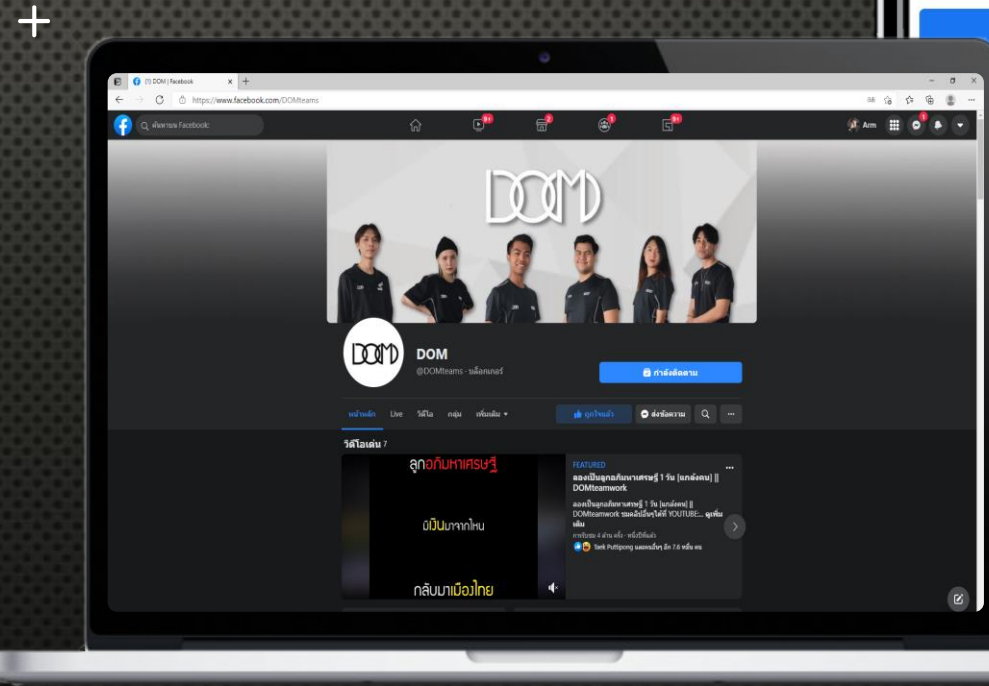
+

(1) DOM | Facebook

https://www.facebook.com/DOMteams

ค้นหาบน Facebook

9+ 2 1 9+

Arm

DOM

DOM

DOM

@DOMteams · บล็อกเกอร์

กำลังติดตาม

หน้าหลัก Live วิดีโอ กลุ่ม เพิ่มเติม

ถูกใจแล้ว ส่งข้อความ ···

วิดีโอเด่น 7

ลูกอภิมหาเศรษฐี

มีเงินมาจากไหน

กลับมาเมืองไทย

FEATURED

ลองเป็นลูกอภิมหาเศรษฐี 1 วัน [แกล้งคน] || DOMteamwork

ลองเป็นลูกอภิมหาเศรษฐี 1 วัน [แกล้งคน] || DOMteamwork ชมคลิปอื่นๆได้ที่ YOUTUBE:... ดูเพิ่มเติม

การรับชม 4 ล้าน ครั้ง · หนึ่งปีที่แล้ว

Taek Puttipong และคนอื่นๆ อีก 7.6 หมื่น คน